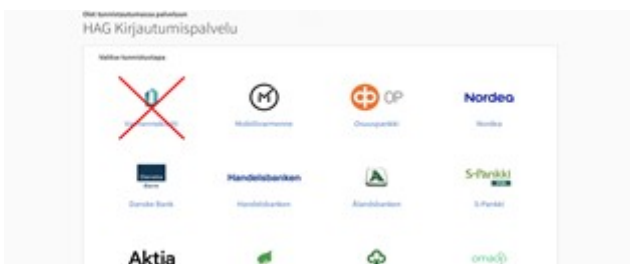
Olet tunnistautumassa palveluun
HAG Kirjautumispalvelu

Valitse tunnistustapa

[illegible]

Mobiilivarmenne

OP
Osuuspankki

Nordea
Nordea

Danske Bank
Danske Bank

Handelsbanken
Handelsbanken

Ålandsbanken

S-Pankki
S-Pankki

Aktia

omaSp